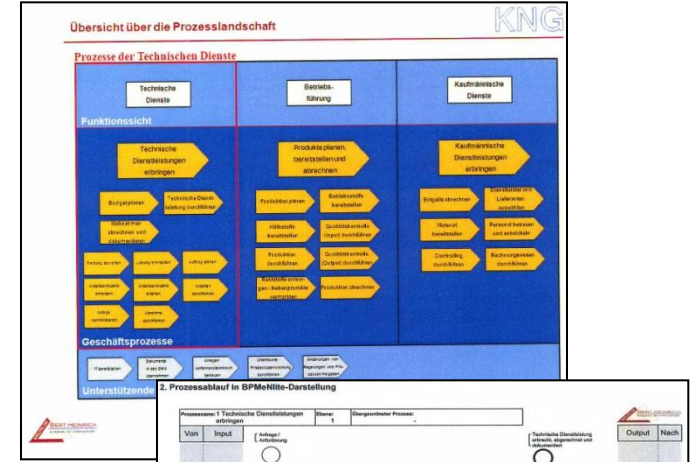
Übersicht über die Prozesslandschaft

KNG

Prozesse der Technischen Dienste

Technische Dienste

Betriebsführung

Kaufmännische Dienste

Funktionssicht

Technische Dienstleistungen erbringen

Produkte planen, bereitstellen und abrechnen

Kaufmännische Dienstleistungen erbringen

Budget planen

Technische Dienstleistung durchführen

Maßnahmen abrechnen und dokumentieren

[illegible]

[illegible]

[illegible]

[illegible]

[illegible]

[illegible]

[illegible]

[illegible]

Produktion planen

Betriebsstoffe bereitstellen

Hilfsstoffe bereitstellen

Qualitätskontrolle (Input) durchführen

Produktion durchführen

Qualitätskontrolle (Output) durchführen

Reststoffe entsorgen / Nebenprodukte vermarkten

Produktion abrechnen

Entgelte abrechnen

Dienstleister und Lieferanten auswählen

Material bereitstellen

Personal betreuen und entwickeln

Controlling durchführen

Rechnungswesen durchführen

Geschäftsprozesse

IT bereitstellen

Dokumente in das DMS übernehmen

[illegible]

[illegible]

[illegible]

Unterstützende

BERT HEINRICH

2. Prozessablauf in BPMeNlite-Darstellung

| Prozessname: 1 Technische Dienstleistungen erbringen | Ebene: 1 | Übergeordneter Prozess: - |
|---|---|---|

Von | Input

Anfrage / Anforderung

Technische Dienstleistung erbracht, abgerechnet und dokumentiert

Output | Nach